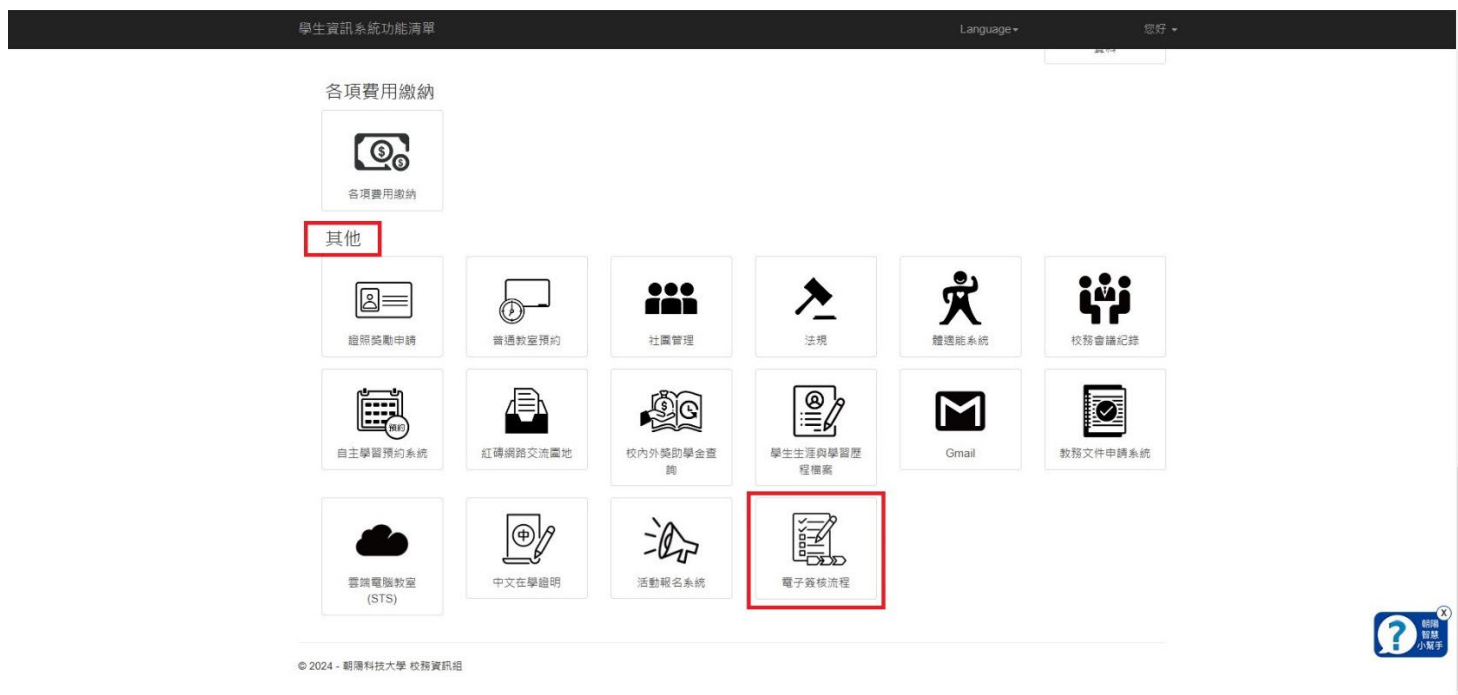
學生資訊系統功能清單 Language 您好

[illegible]

各項費用繳納

各項費用繳納

其他

證照獎勵申請

普通教室預約

社團管理

法規

體適能系統

校務會議紀錄

自主學習預約系統

紅磚網路交流園地

校內外獎助學金查詢

學生生涯與學習歷程檔案

Gmail

教務文件申請系統

雲端電腦教室 (STS)

中文在學證明

活動報名系統

電子簽核流程

© 2024 - 朝陽科技大學 校務資訊組

朝陽 智慧 小幫手